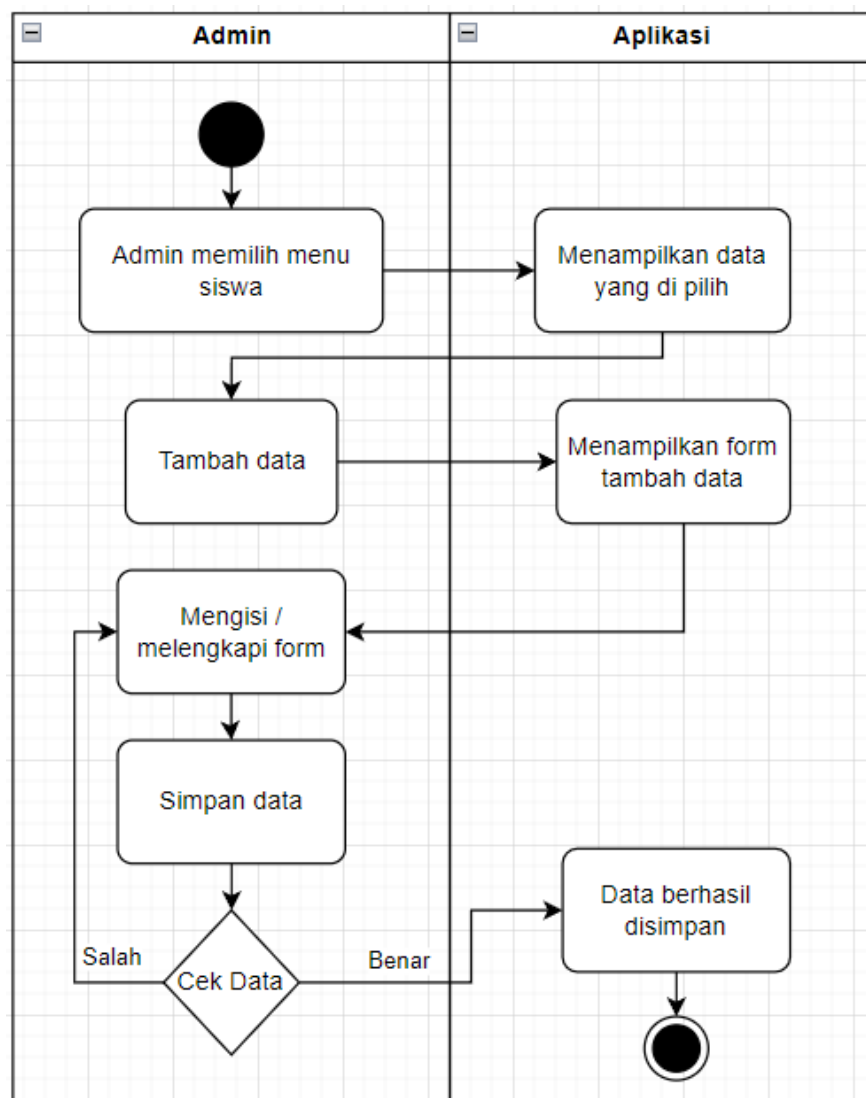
Admin

Aplikasi

Admin memilih menu siswa

Menampilkan data yang di pilih

Tambah data

Menampilkan form tambah data

Mengisi / melengkapi form

Simpan data

Data berhasil disimpan

Salah

Cek Data

Benar